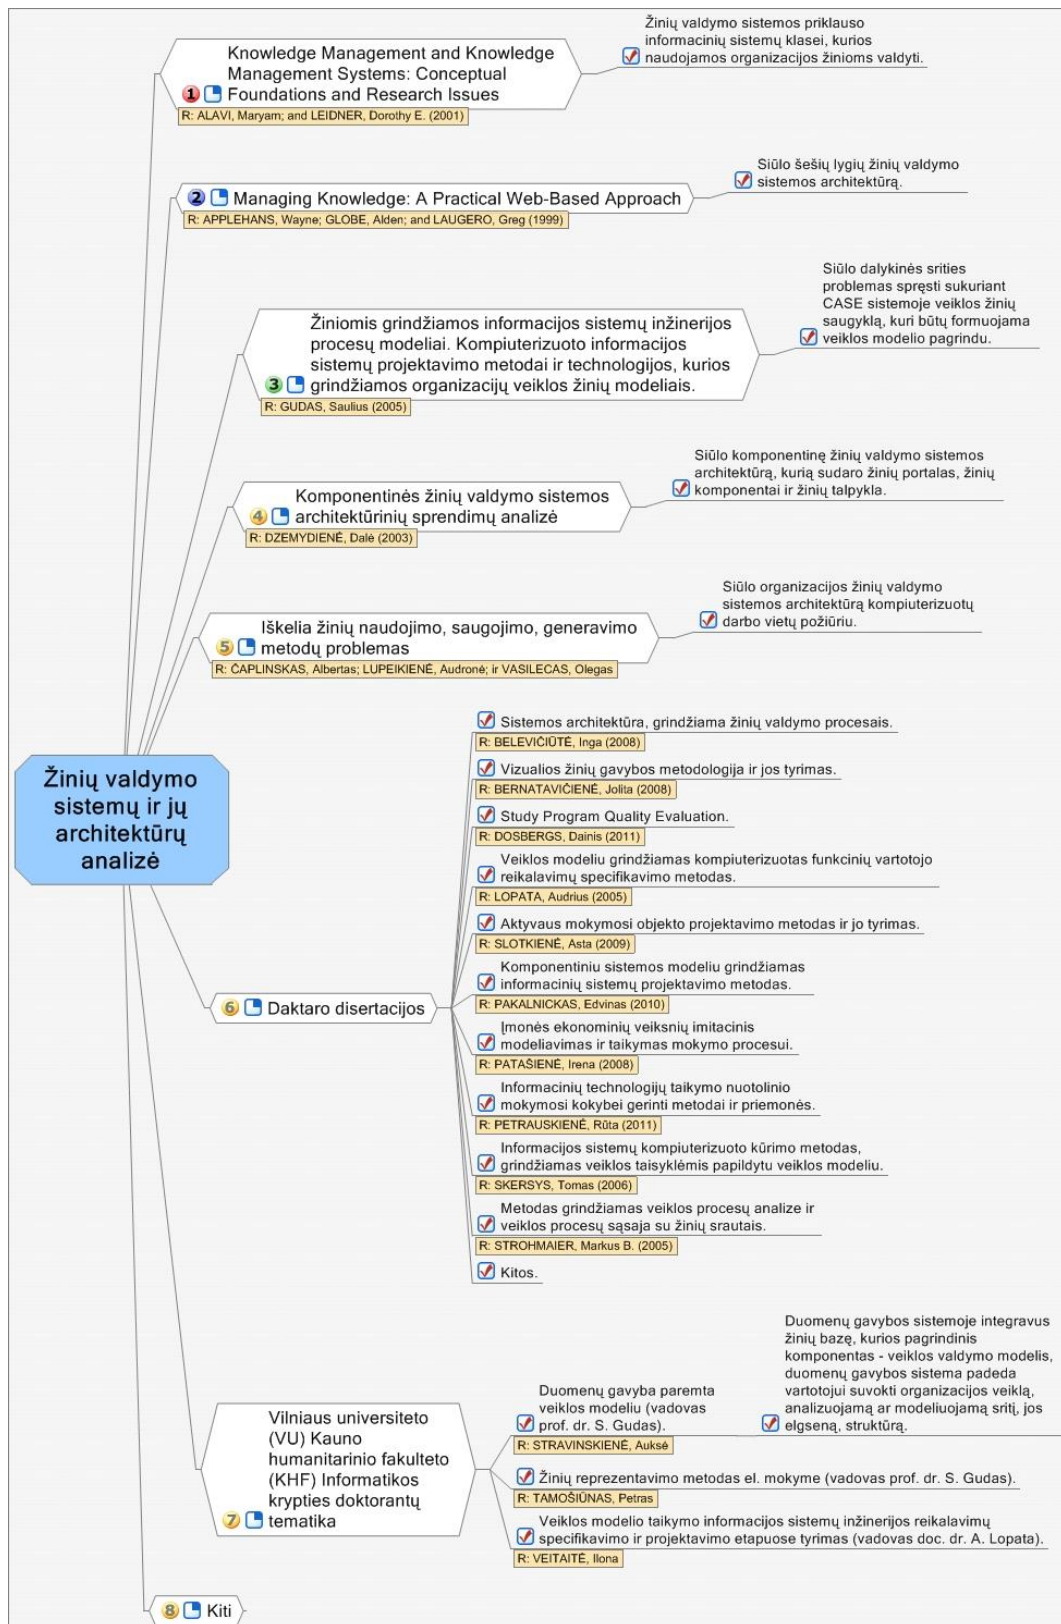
Žinių valdymo sistemų ir jų architektūrų analizė

1 Knowledge Management and Knowledge Management Systems: Conceptual Foundations and Research Issues
R: ALAVI, Maryam; and LEIDNER, Dorothy E. (2001)
Žinių valdymo sistemos priklauso informacinių sistemų klasei, kurios naudojamos organizacijos žinioms valdyti.

2 Managing Knowledge: A Practical Web-Based Approach
R: APPLEHANS, Wayne; GLOBE, Alden; and LAUGERO, Greg (1999)
Siūlo šešių lygių žinių valdymo sistemos architektūrą.

3 Žiniomis grindžiamos informacijos sistemų inžinerijos procesų modeliai. Kompiuterizuoto informacijos sistemų projektavimo metodai ir technologijos, kurios grindžiamos organizacijų veiklos žinių modeliais.
R: GUDAS, Saulius (2005)
Siūlo dalykinės srities problemas spręsti sukuriant CASE sistemoje veiklos žinių saugyklą, kuri būtų formuojama veiklos modelio pagrindu.

4 Komponentinės žinių valdymo sistemos architektūrinių sprendimų analizė
R: DZEMYDIENĖ, Dalė (2003)
Siūlo komponentinę žinių valdymo sistemos architektūrą, kurią sudaro žinių portalas, žinių komponentai ir žinių talpykla.

5 Iškelia žinių naudojimo, saugojimo, generavimo metodų problemas
R: ČAPLINSKAS, Albertas; LUPEIKIENĖ, Audronė; ir VASILECAS, Olegas
Siūlo organizacijos žinių valdymo sistemos architektūrą kompiuterizuotų darbo vietų požiūriu.

6 Daktaro disertacijos
Sistemos architektūra, grindžiama žinių valdymo procesais.
R: BELEVIČIŪTĖ, Inga (2008)
Vizualios žinių gavybos metodologija ir jos tyrimas.
R: BERNATAVIČIENĖ, Jolita (2008)
Study Program Quality Evaluation.
R: DOSBERGS, Dainis (2011)
Veiklos modeliu grindžiamas kompiuterizuotas funkcinių vartotojo reikalavimų specifikavimo metodas.
R: LOPATA, Audrius (2005)
Aktyvaus mokymosi objekto projektavimo metodas ir jo tyrimas.
R: SLOTKIENĖ, Asta (2009)
Komponentiniu sistemos modeliu grindžiamas informacinių sistemų projektavimo metodas.
R: PAKALNICKAS, Edvinas (2010)
Įmonės ekonominių veiksnių imitacinis modeliavimas ir taikymas mokymo procesui.
R: PATAŠIENĖ, Irena (2008)
Informacinių technologijų taikymo nuotolinio mokymosi kokybei gerinti metodai ir priemonės.
R: PETRAUSKIENĖ, Rūta (2011)
Informacijos sistemų kompiuterizuoto kūrimo metodas, grindžiamas veiklos taisyklėmis papildytu veiklos modeliu.
R: SKERSYS, Tomas (2006)
Metodas grindžiamas veiklos procesų analize ir veiklos procesų sąsaja su žinių srautais.
R: STROHMAIER, Markus B. (2005)
Kitos.

7 Vilniaus universiteto (VU) Kauno humanitarinio fakulteto (KHF) Informatikos krypties doktorantų tematika
Duomenų gavyba paremta veiklos modeliu (vadovas prof. dr. S. Gudas).
R: STRAVINSKIENĖ, Auksė
Duomenų gavybos sistemoje integravus žinių bazę, kurios pagrindinis komponentas - veiklos valdymo modelis, duomenų gavybos sistema padeda vartotojui suvokti organizacijos veiklą, analizuojamą ar modeliuojamą sritį, jos elgseną, struktūrą.
Žinių reprezentavimo metodas el. mokyme (vadovas prof. dr. S. Gudas).
R: TAMOŠIŪNAS, Petras
Veiklos modelio taikymo informacijos sistemų inžinerijos reikalavimų specifikavimo ir projektavimo etapuose tyrimas (vadovas doc. dr. A. Lopata).
R: VEITAITĖ, Ilona

8 Kiti